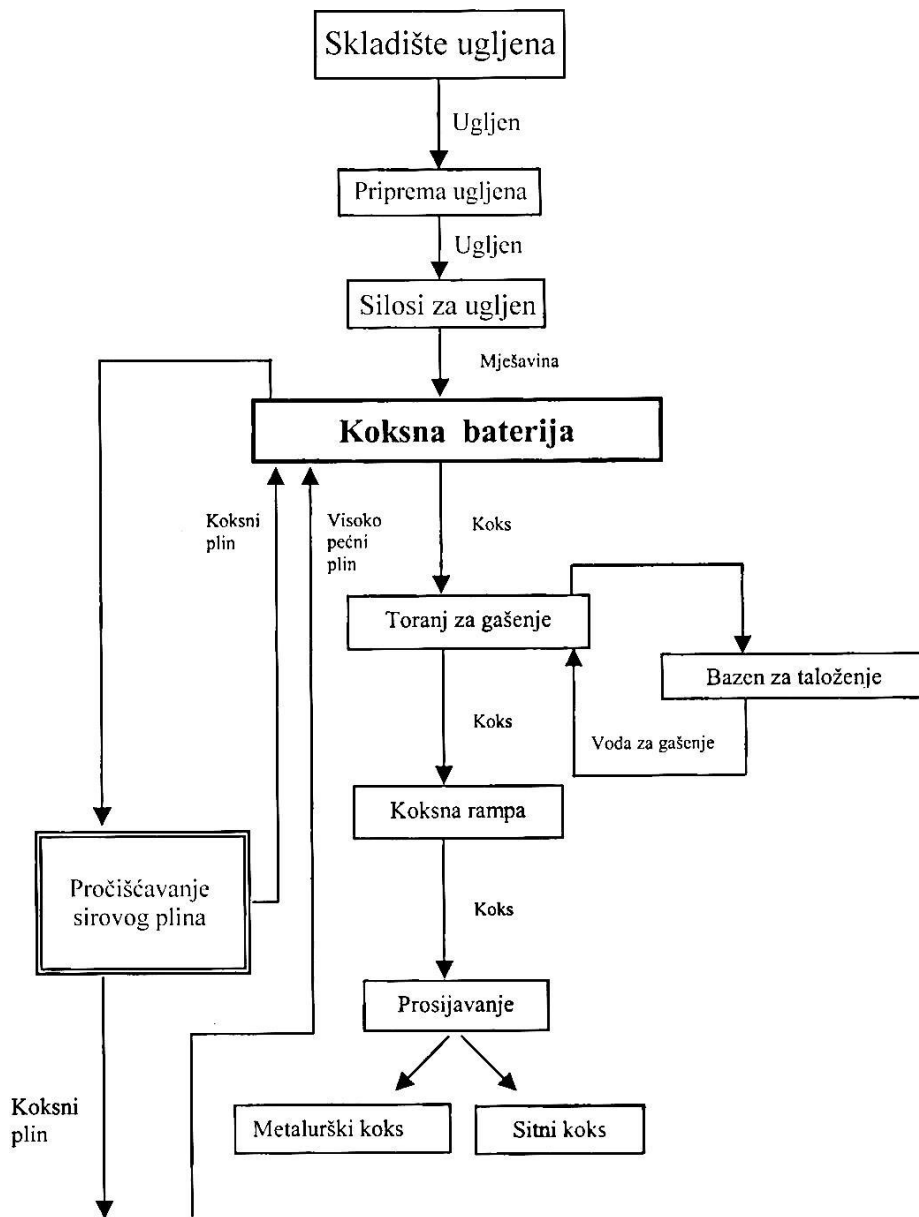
Skladište ugljena

Ugljen

Priprema ugljena

Ugljen

Silosi za ugljen

Mješavina

Koksna baterija

Koksni plin

Visoko pećni plin

Koks

Toranj za gašenje

Bazen za taloženje

Koks

Voda za gašenje

Koksna rampa

Pročišćavanje sirovog plina

Koks

Prosijavanje

Koksni plin

Metalurški koks

Sitni koks